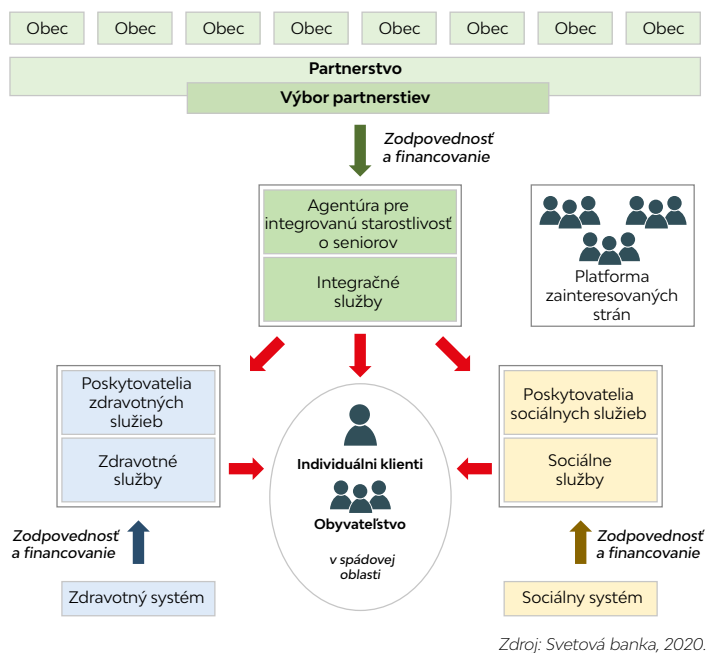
Obec Obec Obec Obec Obec Obec Obec Obec

Partnerstvo

Výbor partnerstiev

Zodpovednosť a financovanie

Agentúra pre integrovanú starostlivosť o seniorov

Integračné služby

Platforma zainteresovaných strán

Poskytovatelia zdravotných služieb

Zdravotné služby

Individuálni klienti

Obyvateľstvo

v spádovej oblasti

Poskytovatelia sociálnych služieb

Sociálne služby

Zodpovednosť a financovanie

Zodpovednosť a financovanie

Zdravotný systém

Sociálny systém

Zdroj: Svetová banka, 2020.